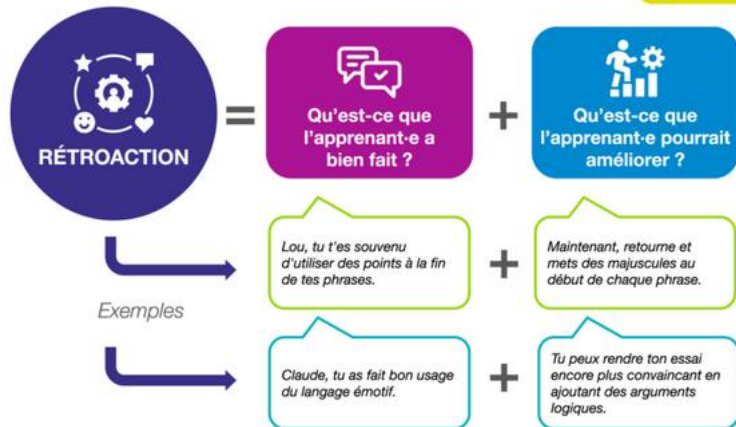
RÉTROACTION

=

Qu'est-ce que l'apprenant·e a bien fait ?

+

Qu'est-ce que l'apprenant·e pourrait améliorer ?

Exemples

Lou, tu t'es souvenu d'utiliser des points à la fin de tes phrases.

+

Maintenant, retourne et mets des majuscules au début de chaque phrase.

Claude, tu as fait bon usage du langage émotif.

+

Tu peux rendre ton essai encore plus convaincant en ajoutant des arguments logiques.